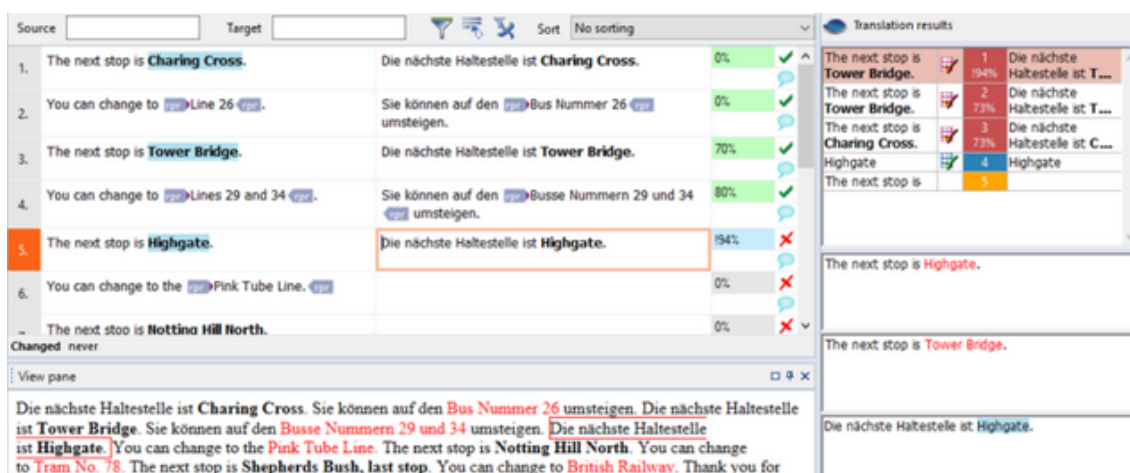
Source Target Sort No sorting

| | | | | |
|---|---|---|---|---|
| 1. | The next stop is **Charing Cross**. | Die nächste Haltestelle ist **Charing Cross**. | 0% | ✓ |
| 2. | You can change to rpr Line 26 rpr. | Sie können auf den rpr Bus Nummer 26 rpr umsteigen. | 0% | ✓ |
| 3. | The next stop is **Tower Bridge**. | Die nächste Haltestelle ist **Tower Bridge**. | 70% | ✓ |
| 4. | You can change to rpr Lines 29 and 34 rpr. | Sie können auf den rpr Busse Nummern 29 und 34 rpr umsteigen. | 80% | ✓ |
| 5. | The next stop is **Highgate**. | Die nächste Haltestelle ist **Highgate**. | !94% | ✗ |
| 6. | You can change to the rpr Pink Tube Line. rpr | | 0% | ✗ |
| 7. | The next stop is **Notting Hill North**. | | 0% | ✗ |

Changed never

View pane

Die nächste Haltestelle ist **Charing Cross**. Sie können auf den Bus Nummer 26 umsteigen. Die nächste Haltestelle ist **Tower Bridge**. Sie können auf den Busse Nummern 29 und 34 umsteigen. Die nächste Haltestelle ist **Highgate.** You can change to the Pink Tube Line. The next stop is **Notting Hill North**. You can change to Tram No. 78. The next stop is **Shepherds Bush, last stop**. You can change to British Railway. Thank you for

Translation results

| | | |
|---|---|---|
| The next stop is **Tower Bridge.** | 1 !94% | Die nächste Haltestelle ist **T...** |
| The next stop is **Tower Bridge.** | 2 73% | Die nächste Haltestelle ist **T...** |
| The next stop is **Charing Cross.** | 3 73% | Die nächste Haltestelle ist **C...** |
| Highgate | 4 | Highgate |
| The next stop is | 5 | |

The next stop is Highgate.

The next stop is Tower Bridge.

Die nächste Haltestelle ist Highgate.